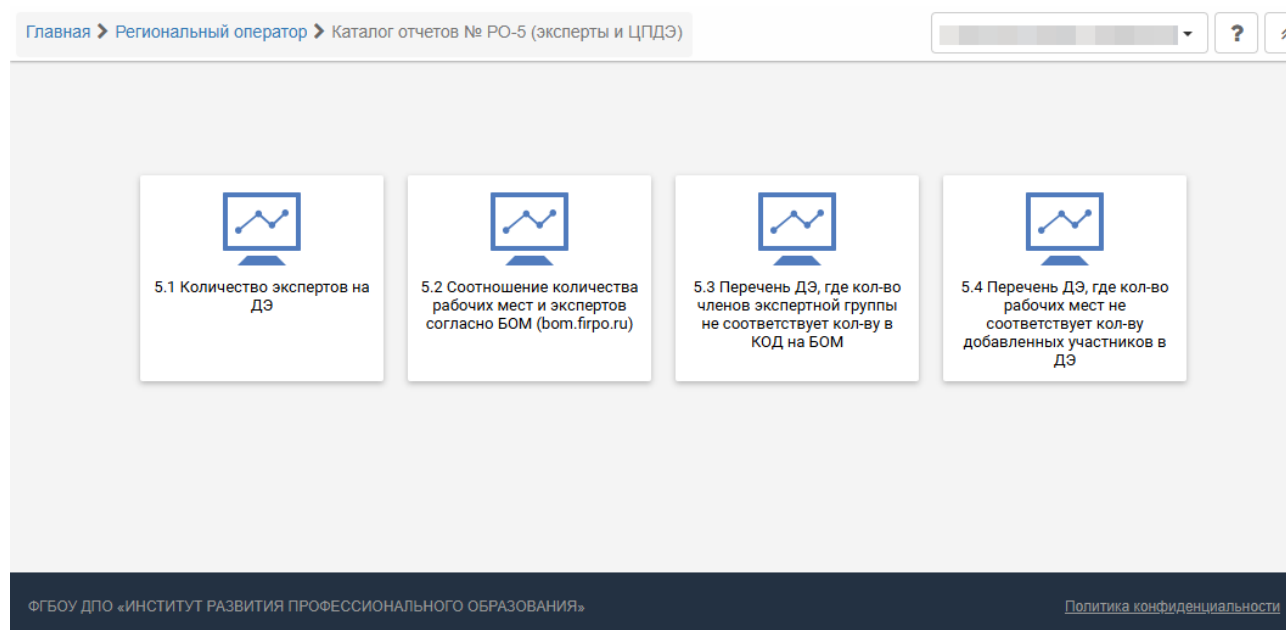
Главная > Региональный оператор > Каталог отчетов № РО-5 (эксперты и ЦПДЭ)

?

5.1 Количество экспертов на ДЭ

5.2 Соотношение количества рабочих мест и экспертов согласно БОМ (bom.firpo.ru)

5.3 Перечень ДЭ, где кол-во членов экспертной группы не соответствует кол-ву в КОД на БОМ

5.4 Перечень ДЭ, где кол-во рабочих мест не соответствует кол-ву добавленных участников в ДЭ

ФГБОУ ДПО «ИНСТИТУТ РАЗВИТИЯ ПРОФЕССИОНАЛЬНОГО ОБРАЗОВАНИЯ»

Политика конфиденциальности